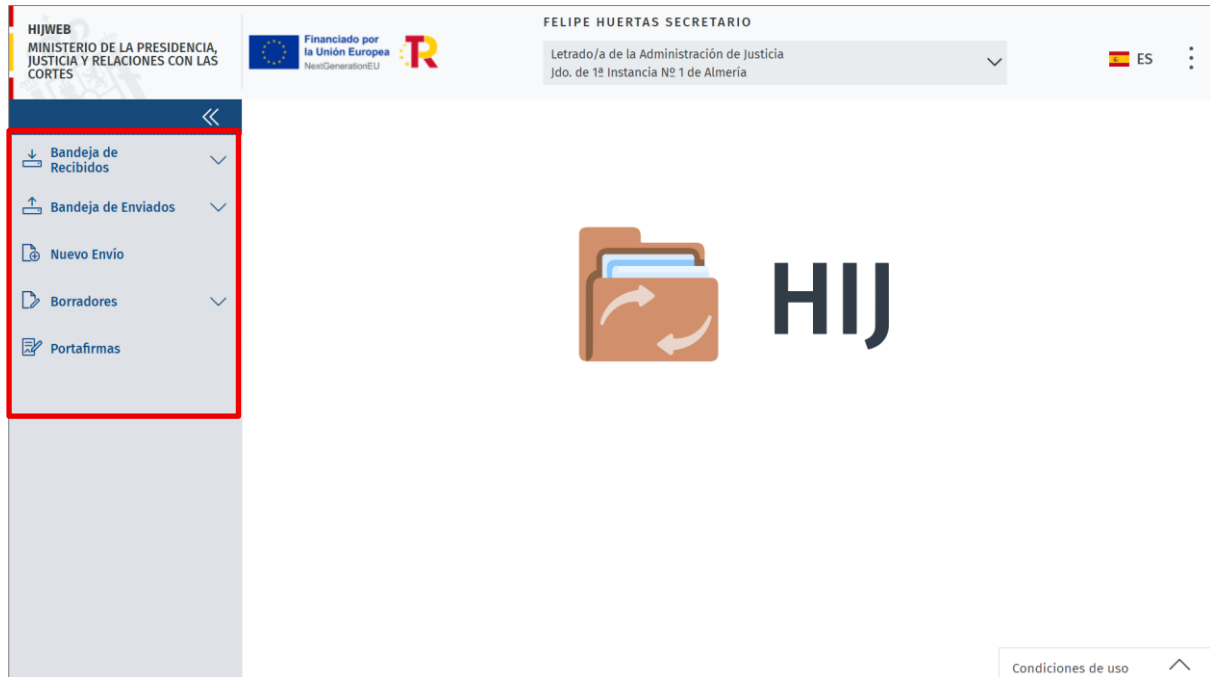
HIJWEB
MINISTERIO DE LA PRESIDENCIA, JUSTICIA Y RELACIONES CON LAS CORTES

Financiado por la Unión Europea
NextGenerationEU

FELIPE HUERTAS SECRETARIO
Letrado/a de la Administración de Justicia
Jdo. de 1ª Instancia Nº 1 de Almería

ES

Bandeja de Recibidos
Bandeja de Enviados
Nuevo Envío
Borradores
Portafirmas

HIJ

Condiciones de uso